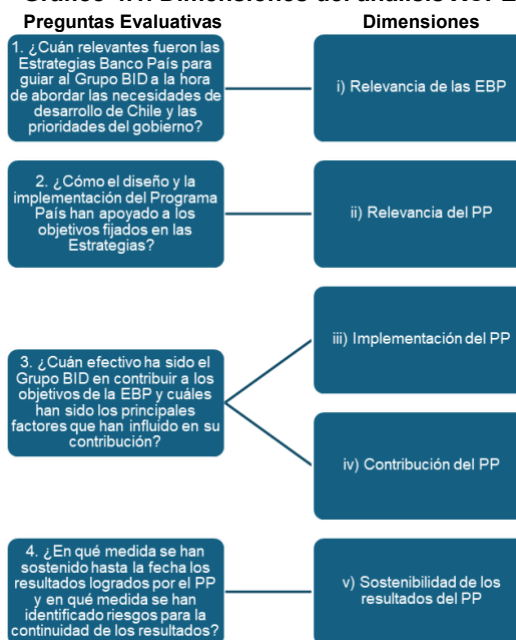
Preguntas Evaluativas

Dimensiones

1. ¿Cuán relevantes fueron las Estrategias Banco País para guiar al Grupo BID a la hora de abordar las necesidades de desarrollo de Chile y las prioridades del gobierno?

i) Relevancia de las EBP

2. ¿Cómo el diseño y la implementación del Programa País han apoyado a los objetivos fijados en las Estrategias?

ii) Relevancia del PP

3. ¿Cuán efectivo ha sido el Grupo BID en contribuir a los objetivos de la EBP y cuáles han sido los principales factores que han influido en su contribución?

iii) Implementación del PP

iv) Contribución del PP

4. ¿En qué medida se han sostenido hasta la fecha los resultados logrados por el PP y en qué medida se han identificado riesgos para la continuidad de los resultados?

v) Sostenibilidad de los resultados del PP